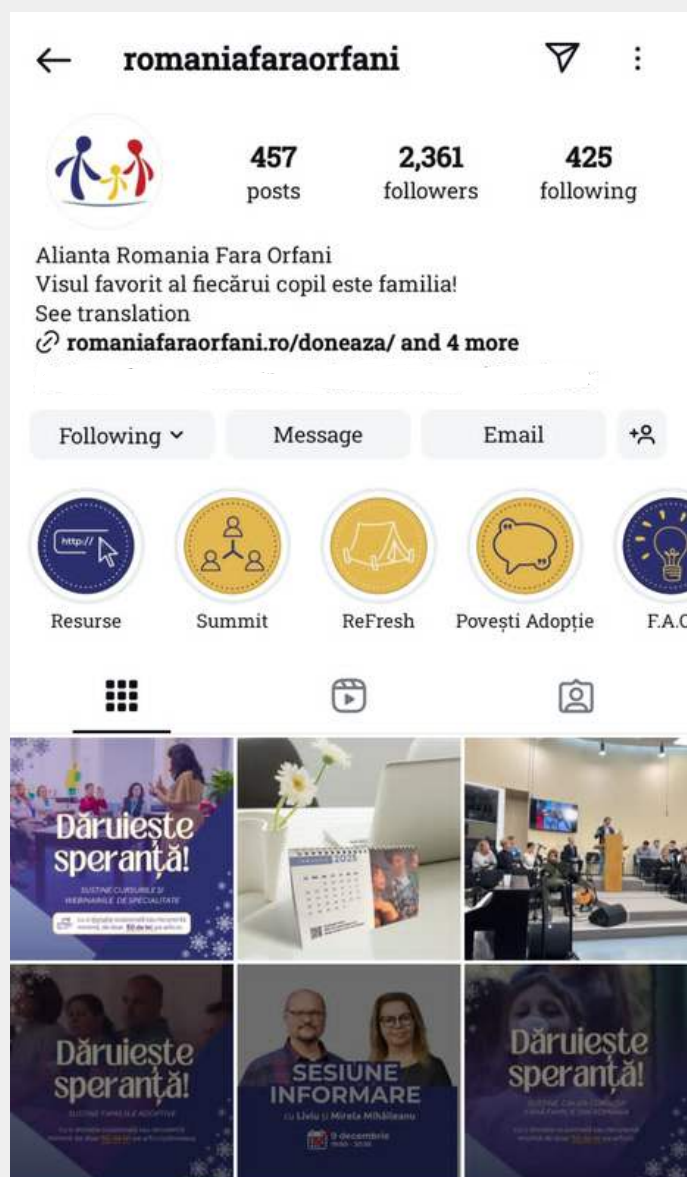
romaniafaraorfani

457 posts

2,361 followers

425 following

Alianta Romania Fara Orfani
Visul favorit al fiecărui copil este familia!
See translation
romaniafaraorfani.ro/doneaza/ and 4 more

Following

Message

Email

http://

Resurse

Summit

ReFresh

Povești Adopție

F.A.C

Dăruiește speranță!

SUSȚINE CURSURILE ȘI WEBINARIILE DE SPECIALITATE

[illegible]

2025

Dăruiește speranță!

SUSȚINE FAMILIILE ADOPTIVE

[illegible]

SESIUNE INFORMARE

cu Liviu și Mirela Mihăileanu

9 decembrie

Dăruiește speranță!

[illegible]